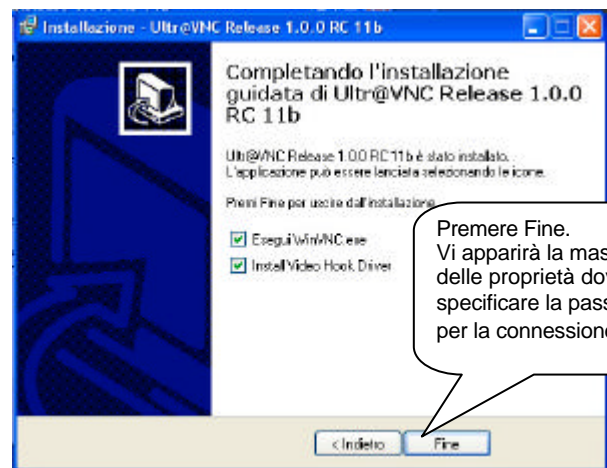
Installazione - Ultr@VNC Release 1.0.0 RC 11b

Completando l'installazione guidata di Ultr@VNC Release 1.0.0 RC 11b

Ultr@VNC Release 1.0.0 RC 11b è stato installato. L'applicazione può essere lanciata selezionando le icone.

Premi Fine per uscire dall'installazione.

Esegui WinVNC.exe

Install Video Hook Driver

Premere Fine.
Vi apparirà la mas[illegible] delle proprietà dov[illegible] specificare la pass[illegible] per la connessione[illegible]

< Indietro

Fine